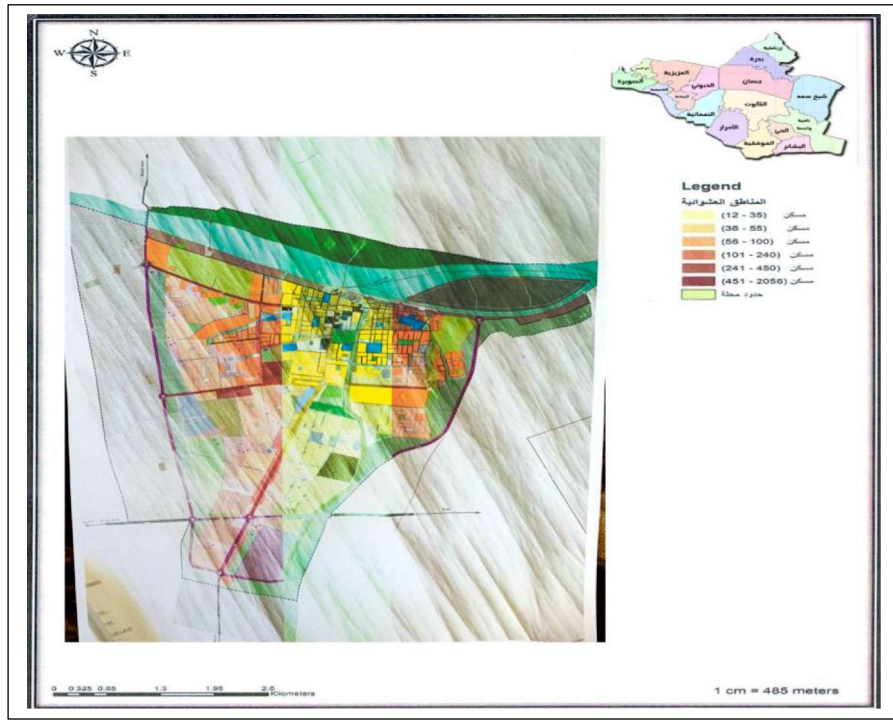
N
W E
S

الزبيدية
بدرة
العزيزية
حسان
الدبوني
الصويرة
شيخ سعد
الكوت
النعمانية
الاحرار
الحي
الموفقية
البشائر

Legend
المناطق العشوائية
مسكن (12 - 35)
مسكن (36 - 55)
مسكن (56 - 100)
مسكن (101 - 240)
مسكن (241 - 450)
مسكن (451 - 2056)
حدود محلة

0 0.325 0.65 1.3 1.95 2.6 Kilometers

1 cm = 485 meters